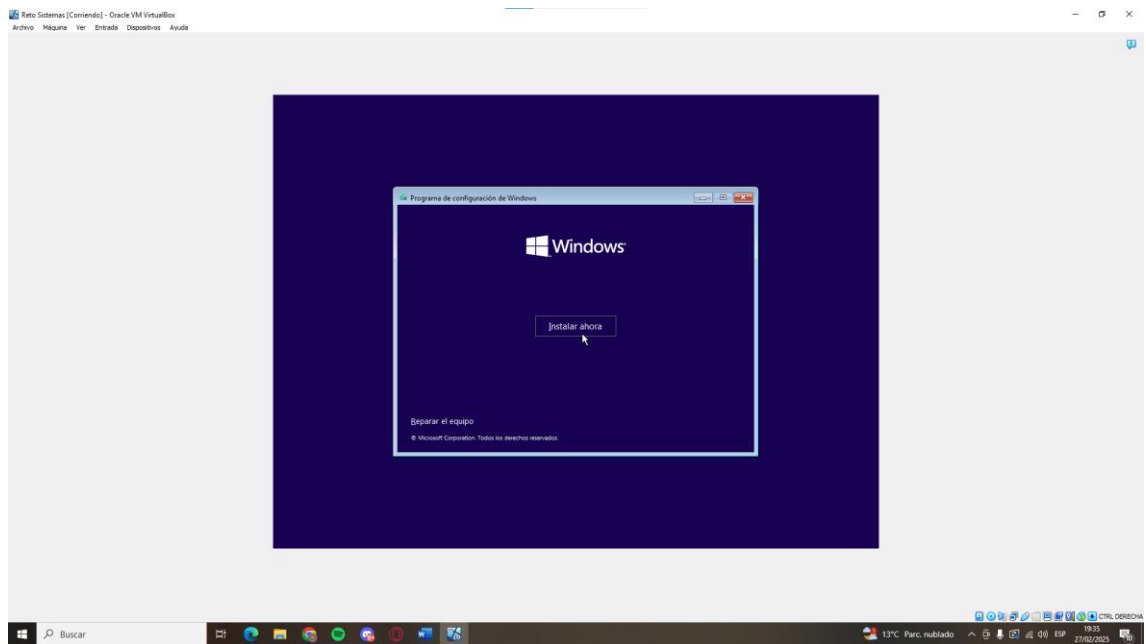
Reto Sistemas [Corriendo] - Oracle VM VirtualBox
Archivo Máquina Ver Entrada Dispositivos Ayuda

Programa de configuración de Windows

Windows

Instalar ahora

Reparar el equipo

© Microsoft Corporation. Todos los derechos reservados.

CTRL DERECHA

Buscar

13°C Parc. nublado ESP 19:35 27/02/2025